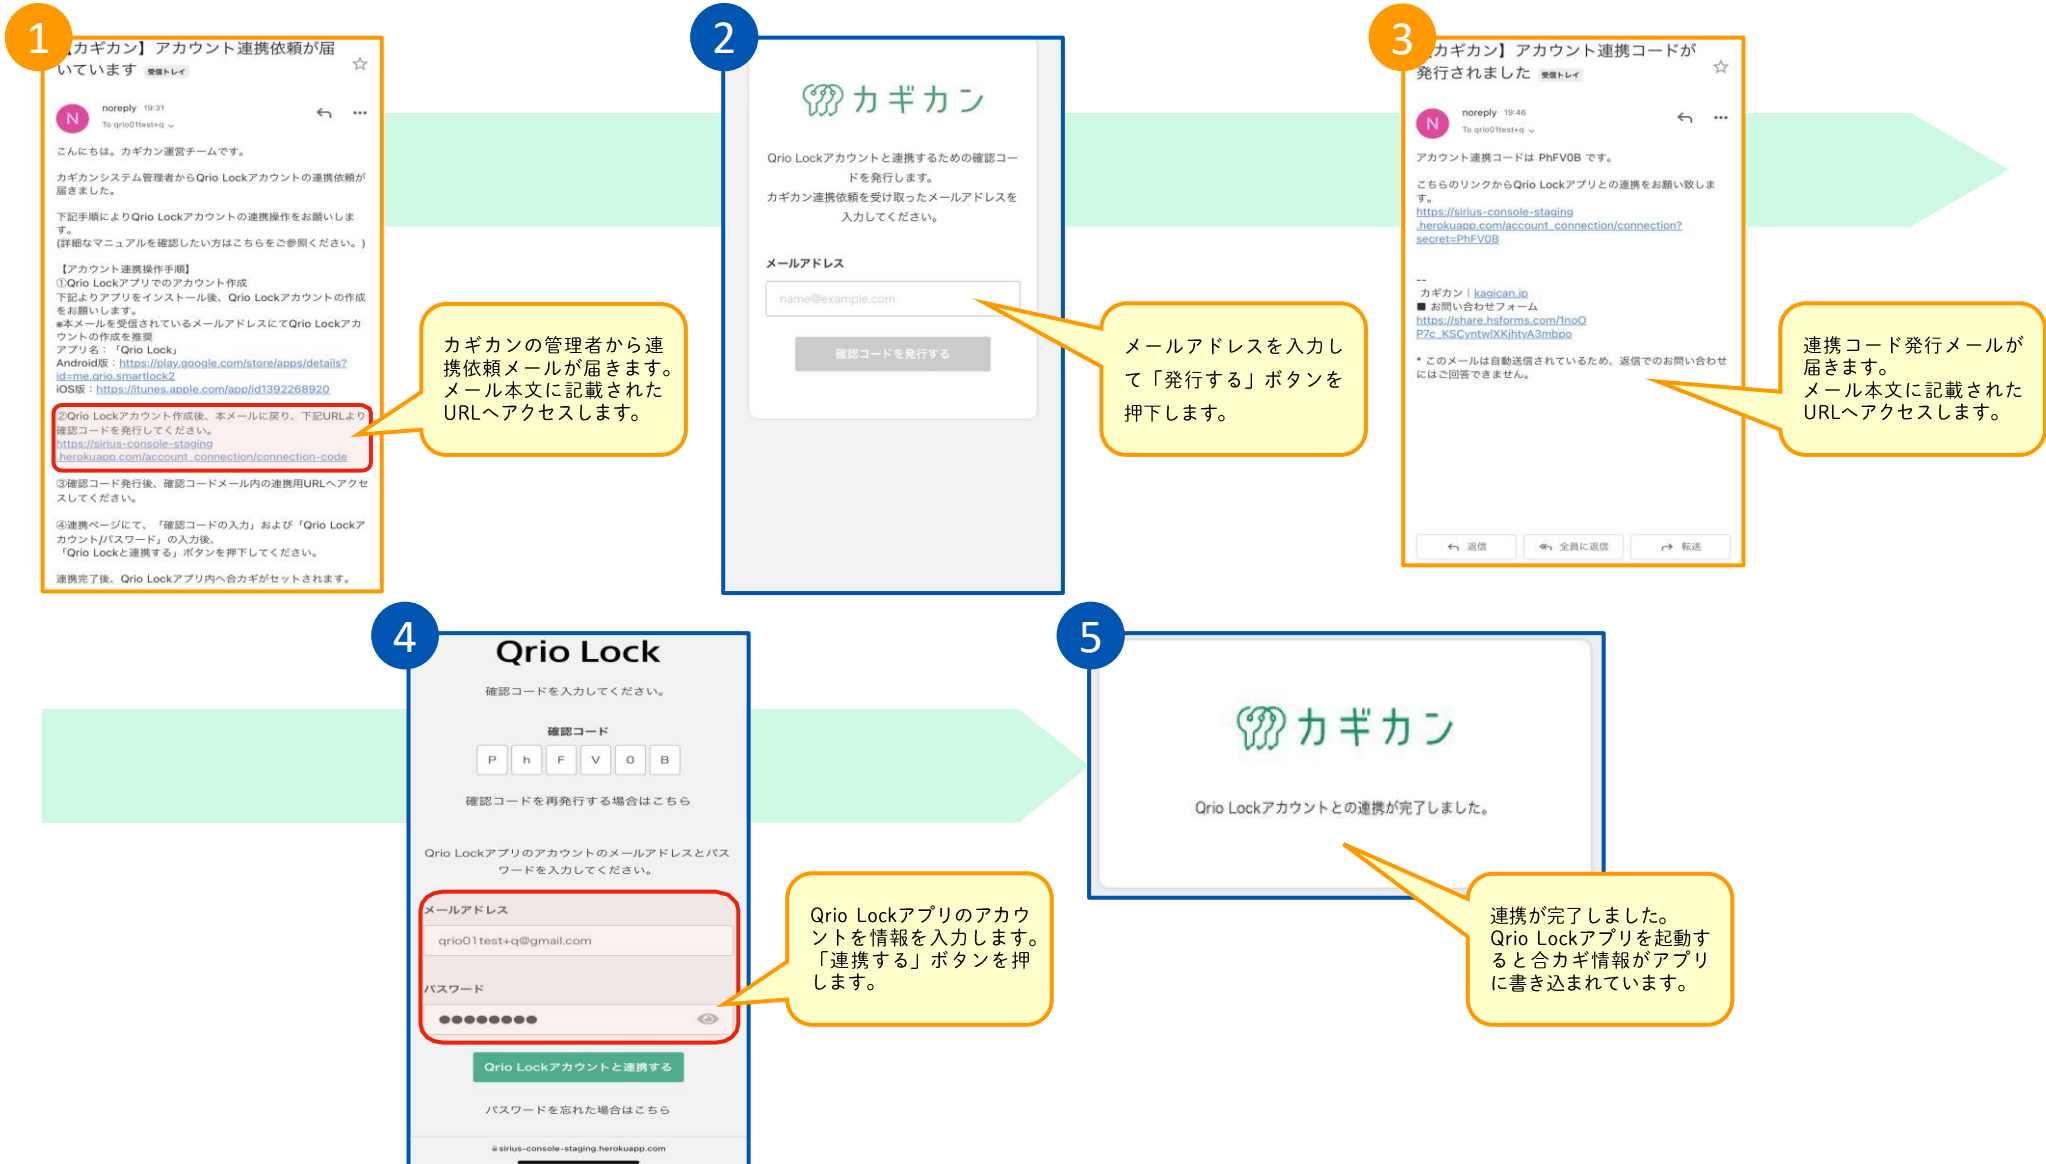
1

【カギカン】アカウント連携依頼が届いています 受信トレイ

noreply 19:31
To qrio01test+q

こんにちは。カギカン運営チームです。

カギカンシステム管理者からQrio Lockアカウントの連携依頼が届きました。

下記手順によりQrio Lockアカウントの連携操作をお願いします。
(詳細なマニュアルを確認したい方はこちらをご参照ください。)

【アカウント連携操作手順】
①Qrio Lockアプリでのアカウント作成
下記よりアプリをインストール後、Qrio Lockアカウントの作成をお願いします。
※本メールを受信されているメールアドレスにてQrio Lockアカウントの作成を推奨
アプリ名：「Qrio Lock」
Android版：https://play.google.com/store/apps/details?id=me.qrio.smartlock2
iOS版：https://itunes.apple.com/app/id1392268920

②Qrio Lockアカウント作成後、本メールに戻り、下記URLより確認コードを発行してください。
https://sirius-console-staging.herokuapp.com/account_connection/connection-code

③確認コード発行後、確認コードメール内の連携用URLへアクセスしてください。

④連携ページにて、「確認コードの入力」および「Qrio Lockアカウント/パスワード」の入力後、「Qrio Lockと連携する」ボタンを押下してください。

連携完了後、Qrio Lockアプリ内へ合カギがセットされます。

カギカンの管理者から連携依頼メールが届きます。メール本文に記載されたURLへアクセスします。

2

カギカン

Qrio Lockアカウントと連携するための確認コードを発行します。
カギカン連携依頼を受け取ったメールアドレスを入力してください。

メールアドレス
name@example.com
確認コードを発行する

メールアドレスを入力して「発行する」ボタンを押下します。

3

【カギカン】アカウント連携コードが発行されました 受信トレイ

noreply 19:46
To qrio01test+q

アカウント連携コードは PhFV0B です。

こちらのリンクからQrio Lockアプリとの連携をお願い致します。
https://sirius-console-staging.herokuapp.com/account_connection/connection?secret=PhFV0B

--
カギカン | kagican.jp
■ お問い合わせフォーム
https://share.hsforms.com/1noQP7c_KSCyntwIXKjhtyA3mbpo

* このメールは自動送信されているため、返信でのお問い合わせにはご回答できません。

返信 全員に返信 転送

連携コード発行メールが届きます。
メール本文に記載されたURLへアクセスします。

4

Qrio Lock
確認コードを入力してください。
確認コード
P h F V 0 B
確認コードを再発行する場合はこちら

Qrio Lockアプリのアカウントのメールアドレスとパスワードを入力してください。
メールアドレス
qrio01test+q@gmail.com
パスワード
●●●●●●●●
Qrio Lockアカウントと連携する
パスワードを忘れた場合はこちら
sirius-console-staging.herokuapp.com

Qrio Lockアプリのアカウントを情報を入力します。「連携する」ボタンを押します。

5

カギカン
Qrio Lockアカウントとの連携が完了しました。

連携が完了しました。
Qrio Lockアプリを起動すると合カギ情報がアプリに書き込まれています。